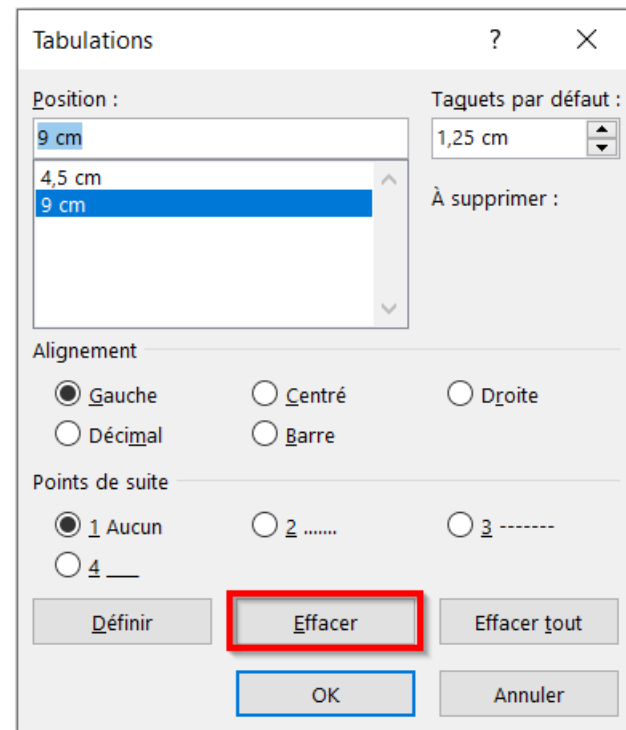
Tabulations ? ×

Position :
9 cm
4,5 cm
9 cm

Taquets par défaut :
1,25 cm

À supprimer :

Alignement
Gauche
Centré
Droite
Décimal
Barre

Points de suite
1 Aucun
2 .......
3 -------
4 ___

Définir
Effacer
Effacer tout
OK
Annuler